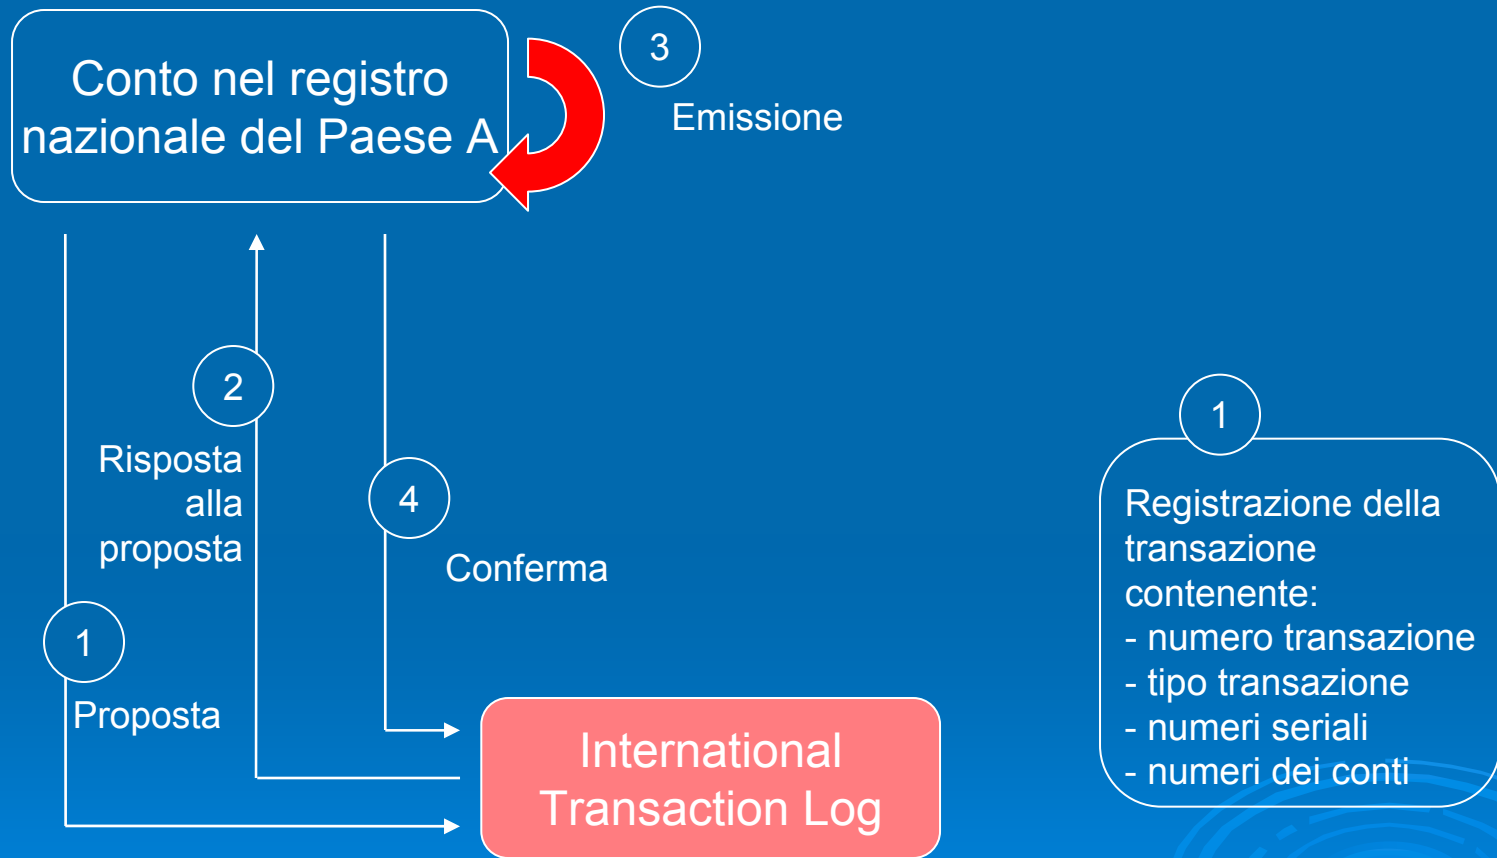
Conto nel registro nazionale del Paese A

3

Emissione

2

Risposta alla proposta

4

Conferma

1

Proposta

International Transaction Log

1

Registrazione della transazione contenente:
- numero transazione
- tipo transazione
- numeri seriali
- numeri dei conti